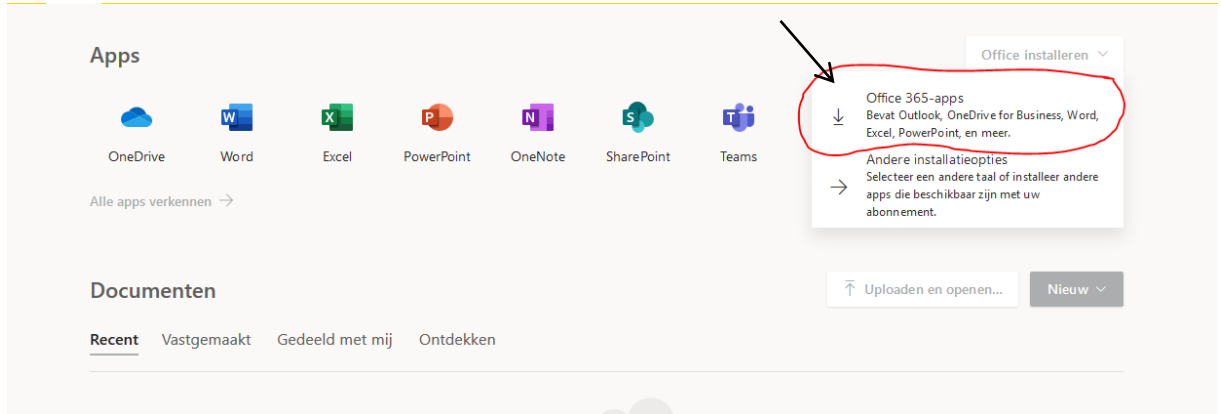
Apps

Office installeren

OneDrive
Word
Excel
PowerPoint
OneNote
SharePoint
Teams

Office 365-apps
Bevat Outlook, OneDrive for Business, Word, Excel, PowerPoint, en meer.

Andere installatieopties
Selecteer een andere taal of installeer andere apps die beschikbaar zijn met uw abonnement.

Alle apps verkennen →

Documenten

Uploaden en openen...
Nieuw

Recent
Vastgemaakt
Gedeeld met mij
Ontdekken